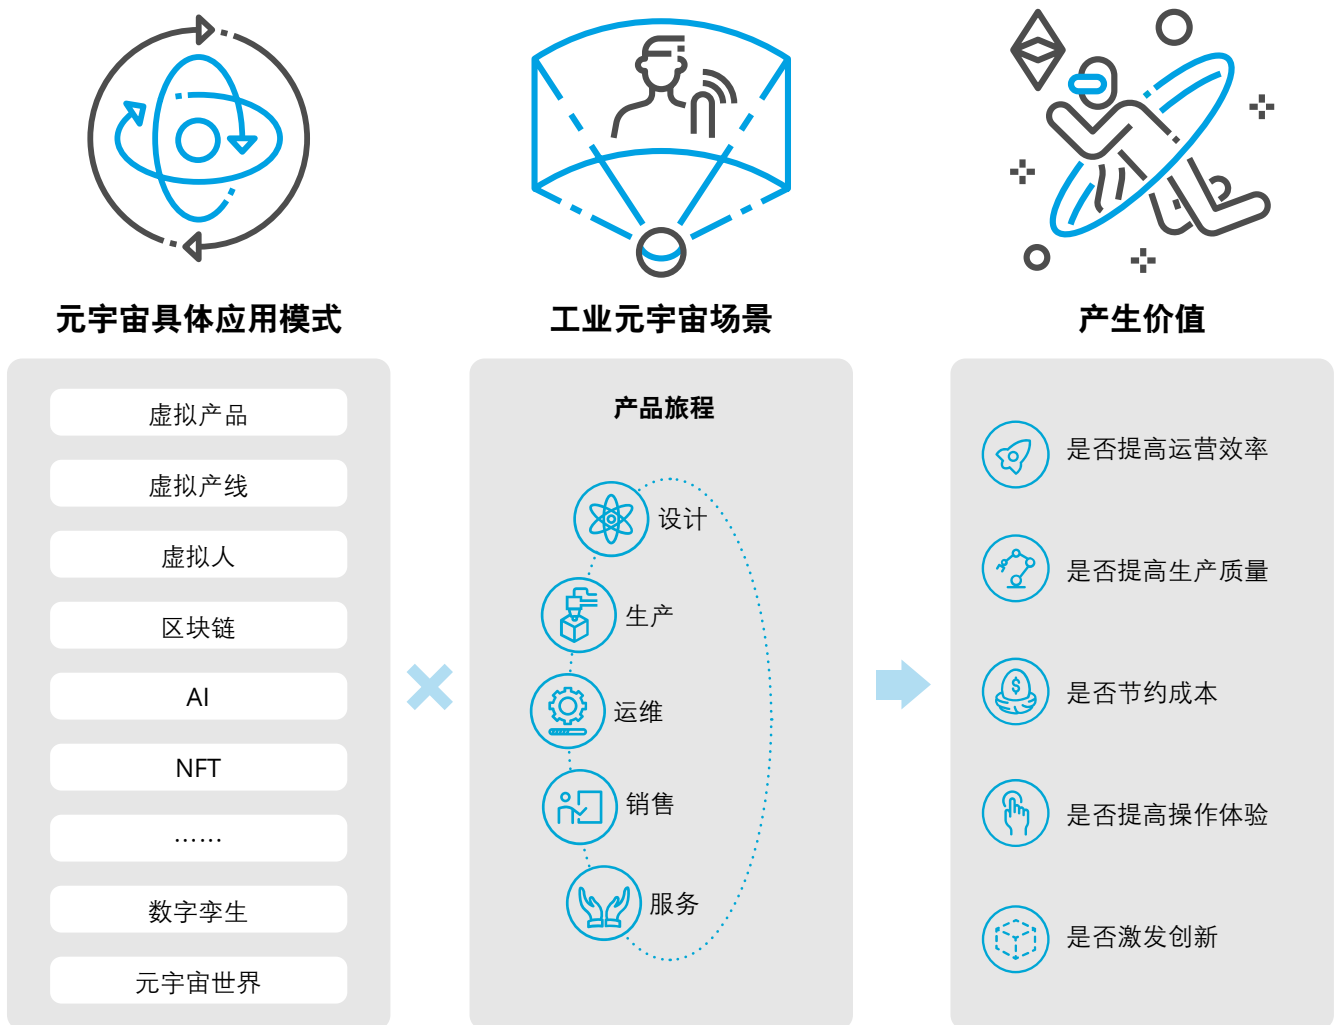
元宇宙具体应用模式

虚拟产品

虚拟产线

虚拟人

区块链

AI

NFT

……

数字孪生

元宇宙世界

工业元宇宙场景

产品旅程

设计

生产

运维

销售

服务

产生价值

是否提高运营效率

是否提高生产质量

是否节约成本

是否提高操作体验

是否激发创新